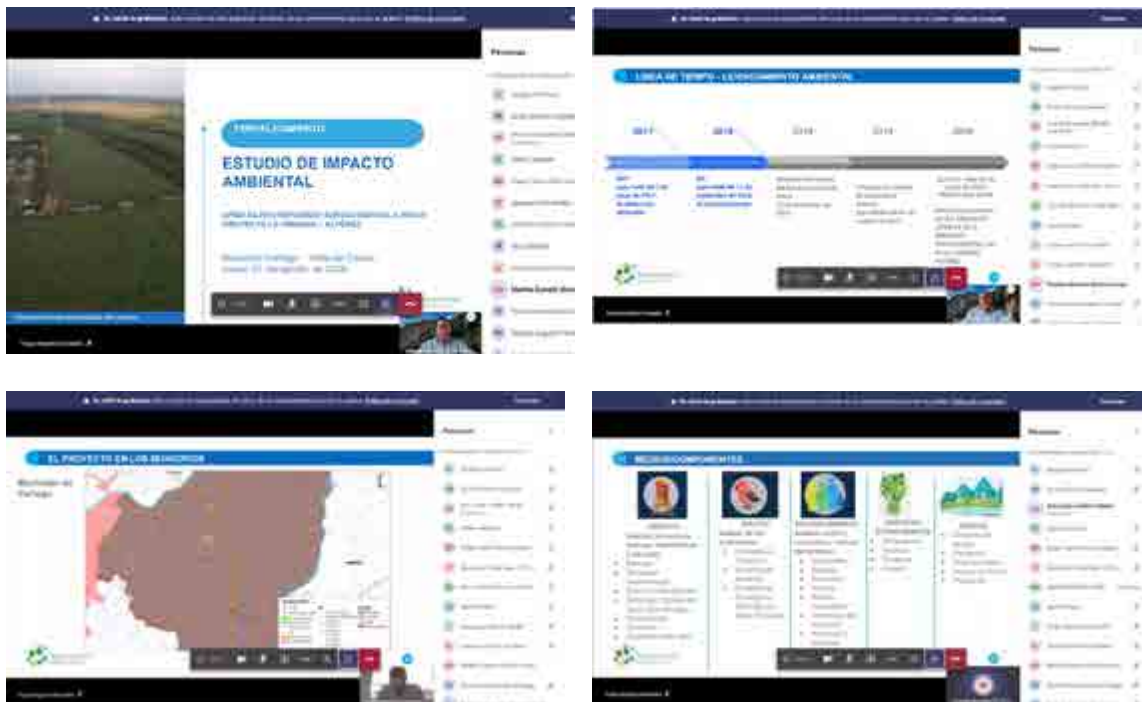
TERMOLCAMPICO

ESTUDIO DE IMPACTO AMBIENTAL

Personas

LÍNEA DE TIEMPO - LEVANTAMIENTO AMBIENTAL

2017

2018

2019

2019

2020

Personas

EL PROYECTO EN LOS MUNICIPIOS

Municipio de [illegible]

Personas

MEDIOS/COMPONENTES

Personas